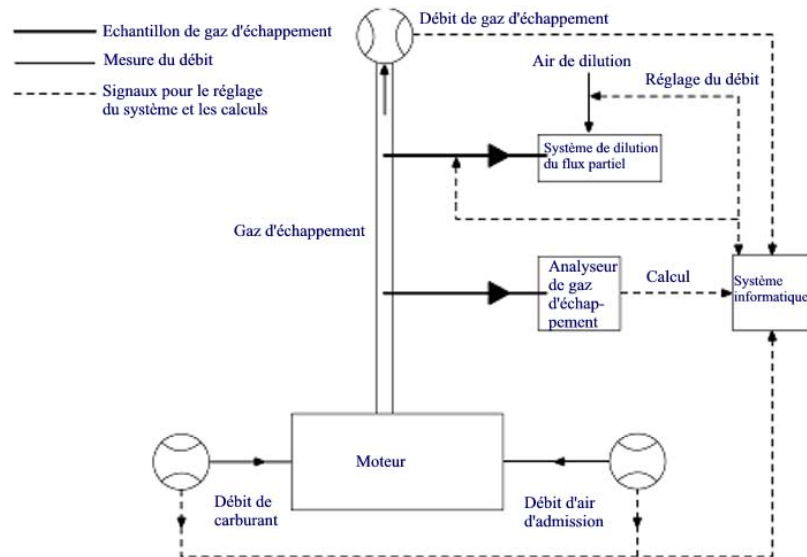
Echantillon de gaz d'échappement

Mesure du débit

Signaux pour le réglage du système et les calculs

Débit de gaz d'échappement

Air de dilution

Réglage du débit

Système de dilution du flux partiel

Gaz d'échappement

Analyseur de gaz d'échappement

Calcul

Système informatique

Moteur

Débit de carburant

Débit d'air d'admission